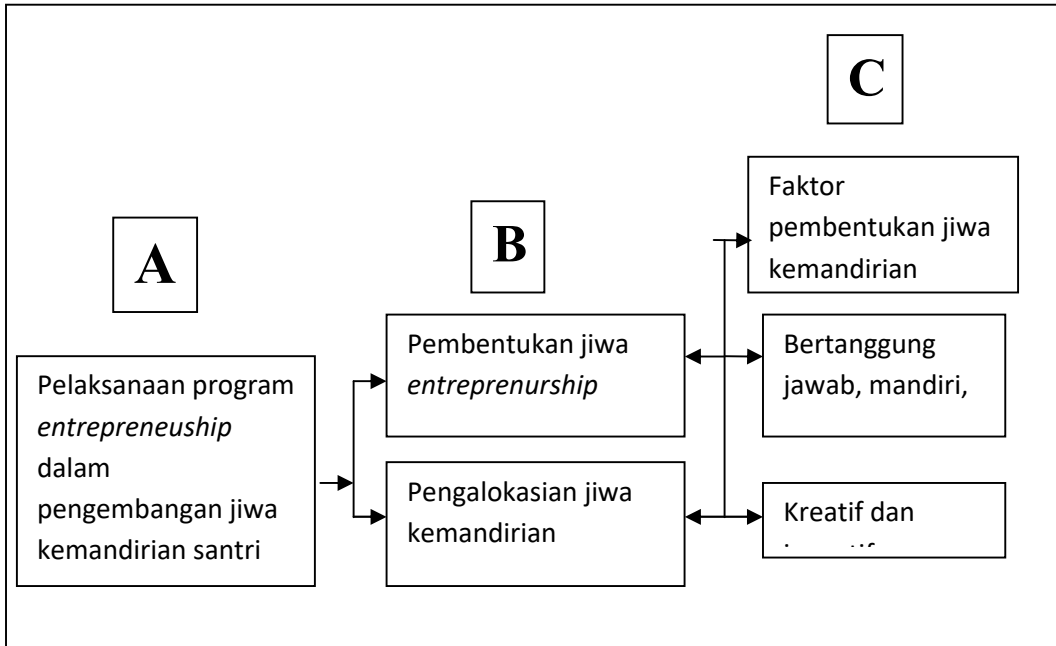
C

A

B

Faktor pembentukan jiwa kemandirian

Pembentukan jiwa *entreprenurship*

Bertanggung jawab, mandiri,

Pelaksanaan program *entrepreneuship* dalam pengembangan jiwa kemandirian santri

Pengalokasian jiwa kemandirian

Kreatif dan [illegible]